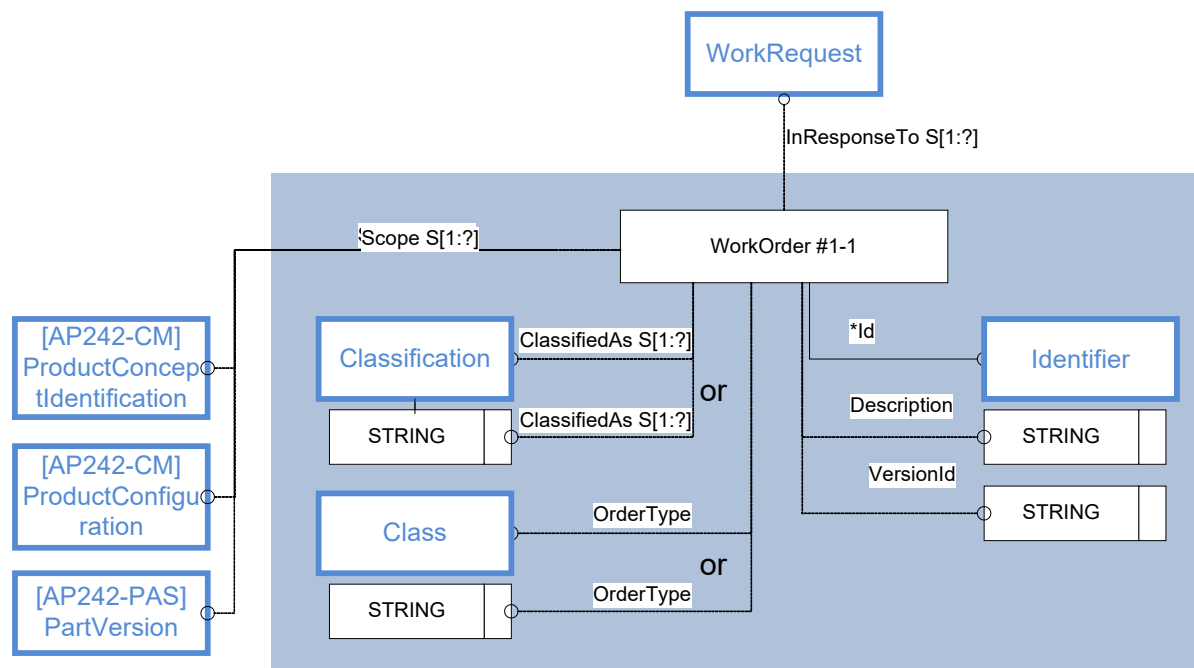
WorkRequest

InResponseTo S[1:?]

Scope S[1:?]

WorkOrder #1-1

[AP242-CM] ProductConceptIdentification

Classification

ClassifiedAs S[1:?]

*Id

Identifier

or

STRING

ClassifiedAs S[1:?]

Description

STRING

[AP242-CM] ProductConfiguration

VersionId

Class

OrderType

STRING

or

[AP242-PAS] PartVersion

STRING

OrderType